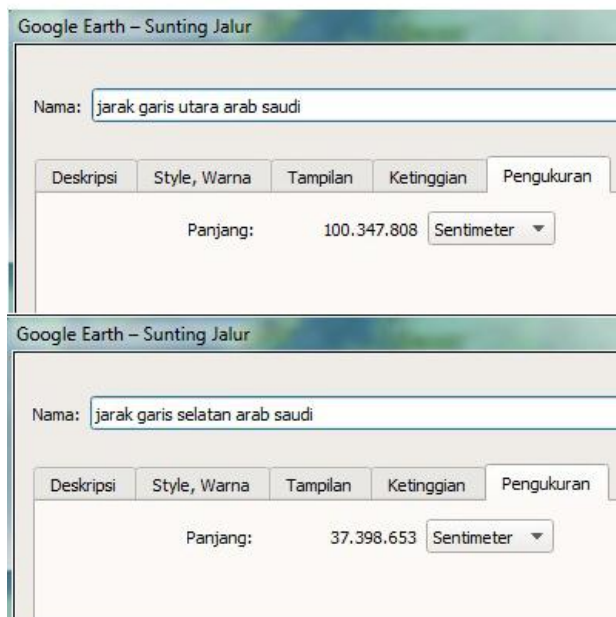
Google Earth – Sunting Jalur

Nama: jarak garis utara arab saudi

Deskripsi | Style, Warna | Tampilan | Ketinggian | Pengukuran

Panjang: 100.347.808 Sentimeter

Google Earth – Sunting Jalur

Nama: jarak garis selatan arab saudi

Deskripsi | Style, Warna | Tampilan | Ketinggian | Pengukuran

Panjang: 37.398.653 Sentimeter